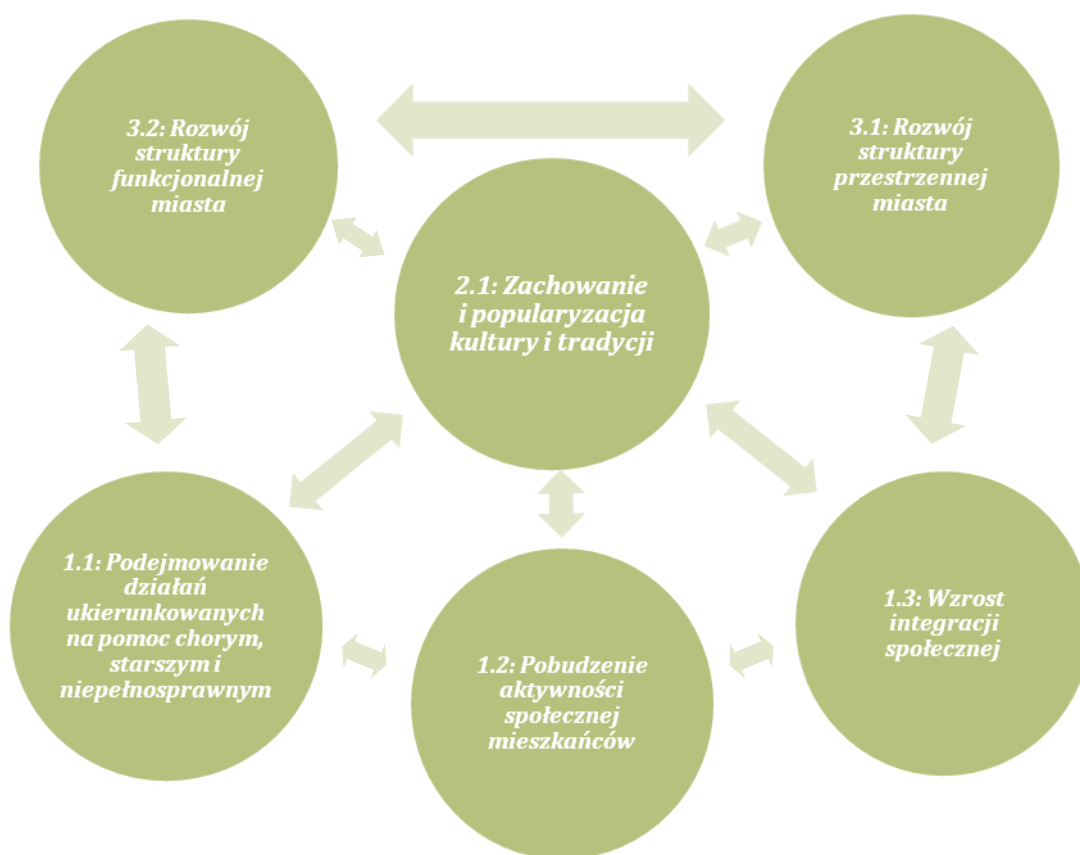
3.2: Rozwój struktury funkcjonalnej miasta

3.1: Rozwój struktury przestrzennej miasta

2.1: Zachowanie i popularyzacja kultury i tradycji

1.1: Podejmowanie działań ukierunkowanych na pomoc chorym, starszym i niepełnosprawnym

1.2: Pobudzenie aktywności społecznej mieszkańców

1.3: Wzrost integracji społecznej